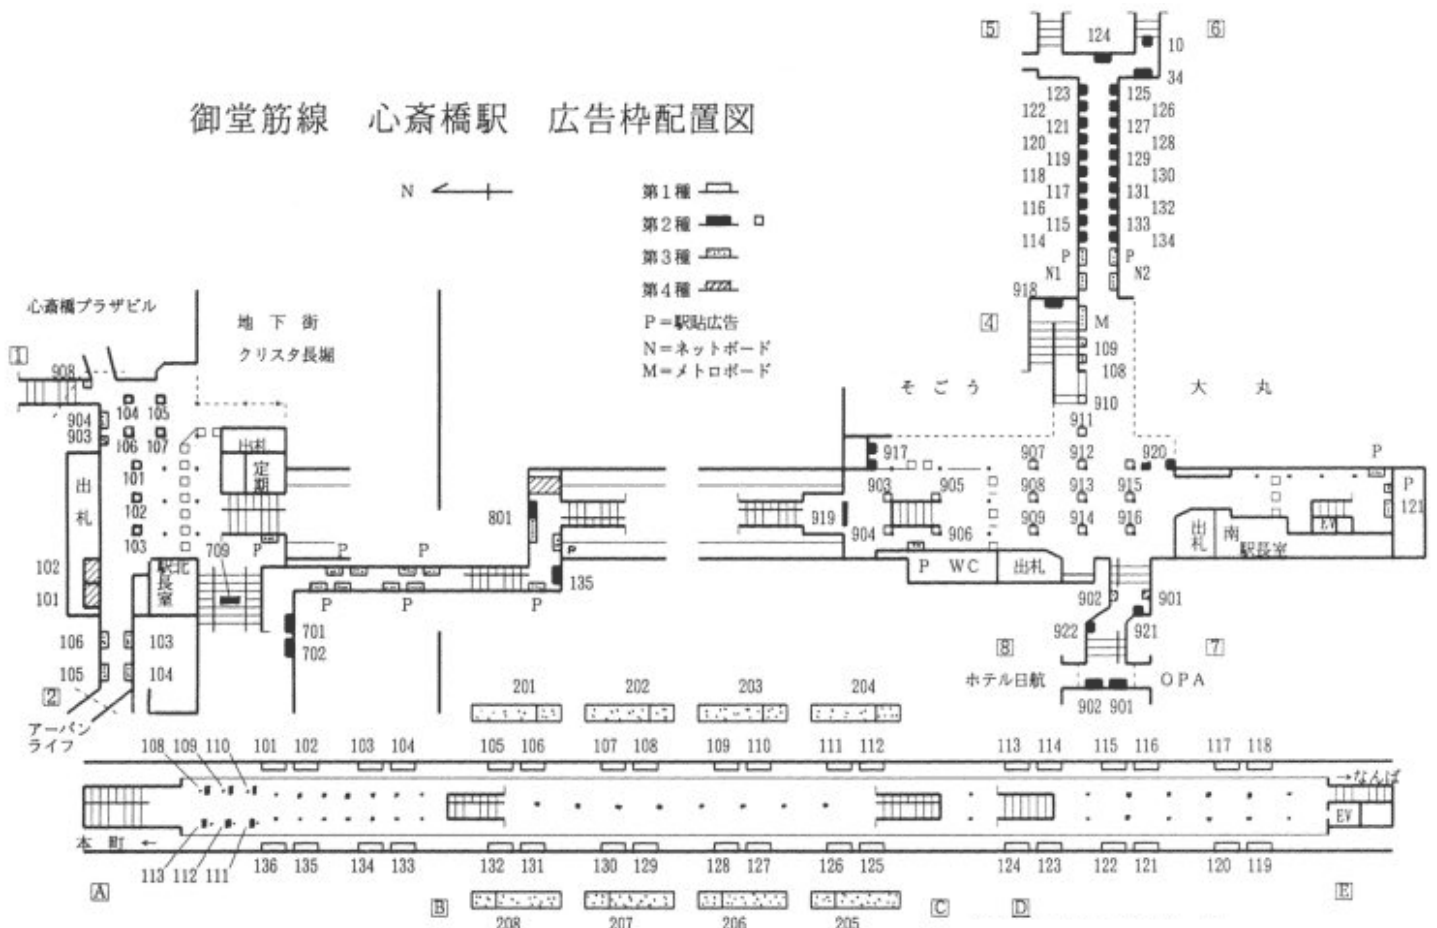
御堂筋線　心斎橋駅　広告枠配置図

N

第1種
第2種
第3種
第4種
P＝駅貼広告
N＝ネットボード
M＝メトロボード

心斎橋プラザビル
地下街
クリスタ長堀

1
908
904
903
104 105
106 107
101
102
103
出札
102
101
出札
定期
709
P
駅北長室
103
104
106
105
2
アーバンライフ
P P
P P P
801
135
701
702

5
124
10
6
34
123
125
122
126
121
127
120
128
119
129
118
130
117
131
116
132
115
133
114
134
P
P
N1
N2
918
4
M
109
108
910
そごう
大丸
911
917
907
912
920
P
903
905
908
913
915
P
919
121
909
914
916
904
906
出札
南駅長室
EV
P WC
出札
902
901
922
921
8
7
ホテル日航
OPA
902 901

201 202 203 204
108 109 110 101 102 103 104 105 106 107 108 109 110 111 112 113 114 115 116 117 118
→なんば
EV
本町←
113 112 111 136 135 134 133 132 131 130 129 128 127 126 125 124 123 122 121 120 119
A
B
C
D
E
208 207 206 205